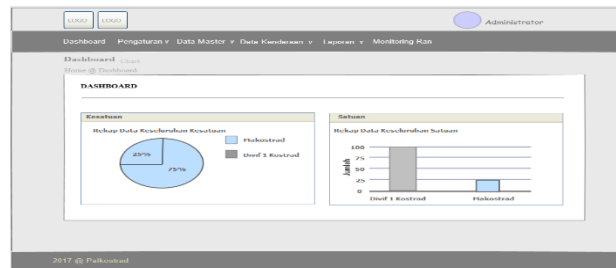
LOGO LOGO

Administrator

Dashboard Pengaturan ▾ Data Master ▾ Data Kendaraan ▾ Laporan ▾ Monitoring Ran

Dashboard Chart

Home @ Dashboard

DASHBOARD

Kesatuan

Rekap Data Kendaraan Kesatuan

25%

75%

Makostrad

Divif 1 Kostrad

Satuan

Rekap Data Kendaraan Satuan

100
75
50
25
0

Jumlah

Divif 1 Kostrad

Makostrad

2017 @ Pafkostrad